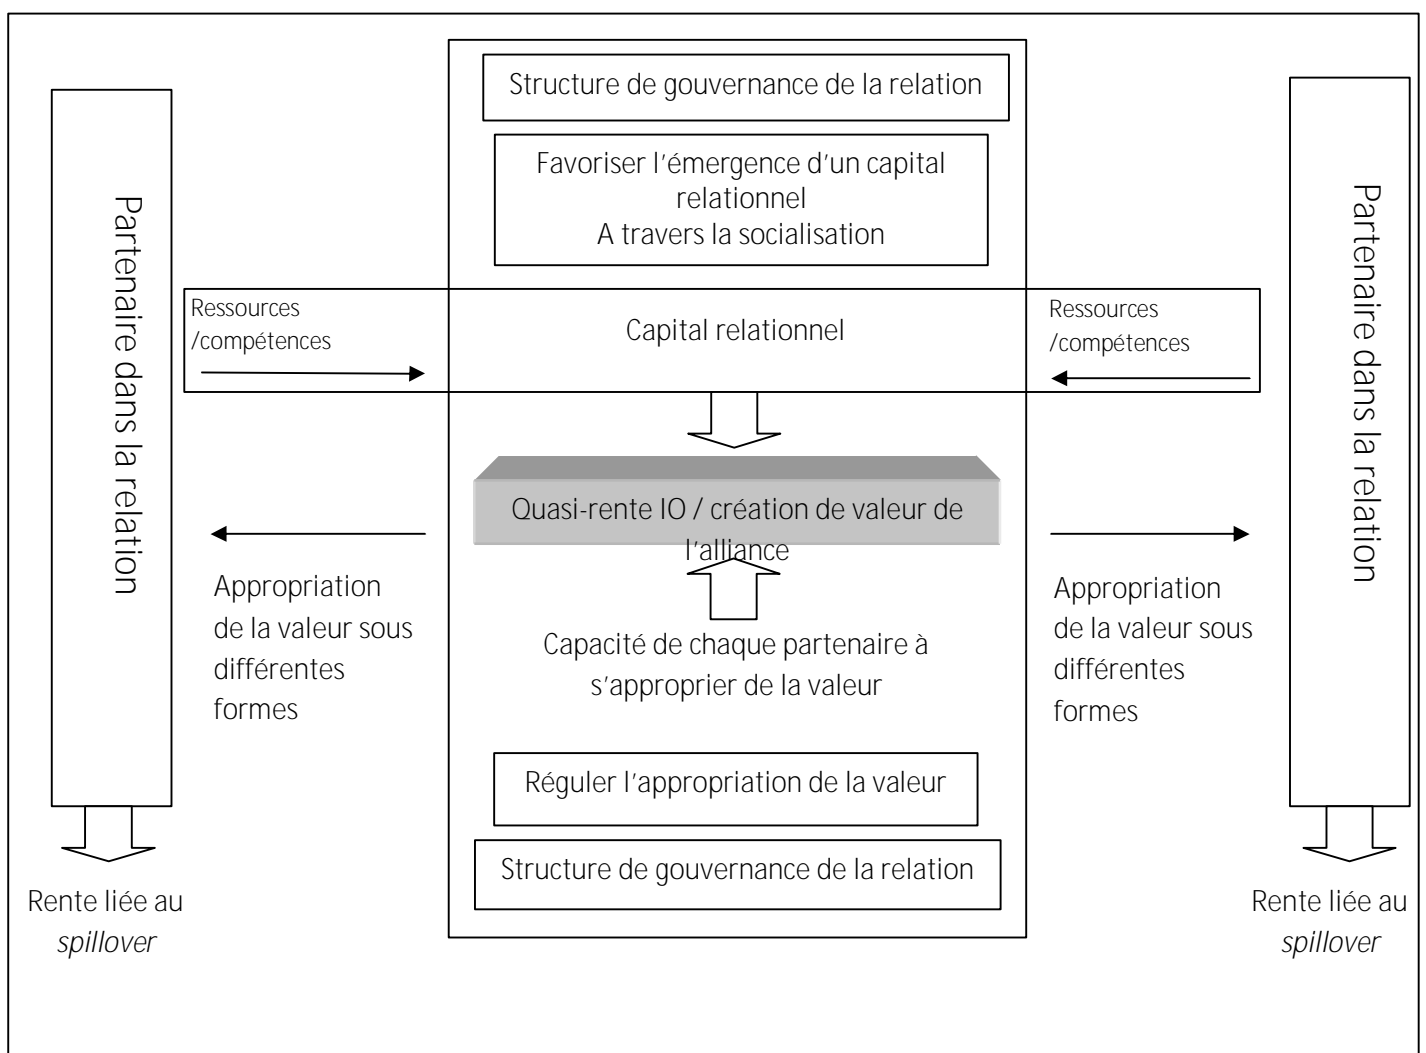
Partenaire dans la relation

Structure de gouvernance de la relation

Favoriser l'émergence d'un capital relationnel
A travers la socialisation

Partenaire dans la relation

Ressources /compétences

Capital relationnel

Ressources /compétences

Quasi-rente IO / création de valeur de l'alliance

Appropriation de la valeur sous différentes formes

Capacité de chaque partenaire à s'approprier de la valeur

Appropriation de la valeur sous différentes formes

Réguler l'appropriation de la valeur

Structure de gouvernance de la relation

Rente liée au *spillover*

Rente liée au *spillover*